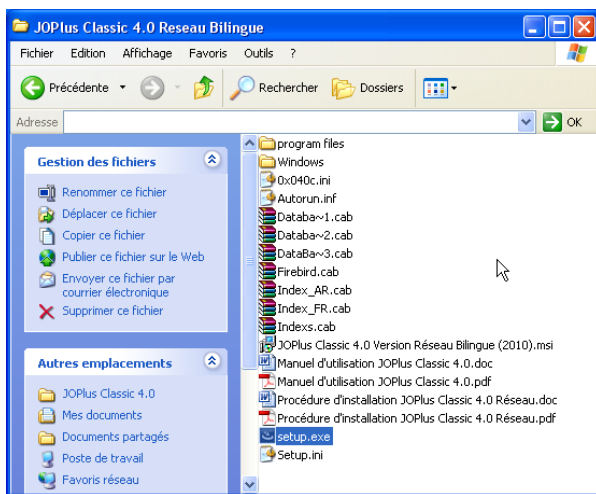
JOPlus Classic 4.0 Reseau Bilingue

Fichier Edition Affichage Favoris Outils ?

Précédente Rechercher Dossiers

Adresse OK

Gestion des fichiers

Renommer ce fichier
Déplacer ce fichier
Copier ce fichier
Publier ce fichier sur le Web
Envoyer ce fichier par courrier électronique
Supprimer ce fichier

Autres emplacements

JOPlus Classic 4.0
Mes documents
Documents partagés
Poste de travail
Favoris réseau

program files
Windows
0x040c.ini
Autorun.inf
Databa~1.cab
Databa~2.cab
DataBa~3.cab
Firebird.cab
Index_AR.cab
Index_FR.cab
Indexs.cab
JOPlus Classic 4.0 Version Réseau Bilingue (2010).msi
Manuel d'utilisation JOPlus Classic 4.0.doc
Manuel d'utilisation JOPlus Classic 4.0.pdf
Procédure d'installation JOPlus Classic 4.0 Réseau.doc
Procédure d'installation JOPlus Classic 4.0 Réseau.pdf
setup.exe
Setup.ini